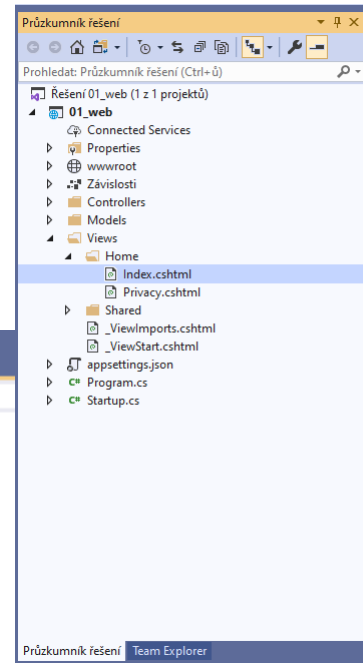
Průzkumník řešení

Prohledat: Průzkumník řešení (Ctrl+ů)

Řešení 01_web (1 z 1 projektů)
01_web
Connected Services
Properties
wwwroot
Závislosti
Controllers
Models
Views
Home
Index.cshtml
Privacy.cshtml
Shared
_ViewImports.cshtml
_ViewStart.cshtml
appsettings.json
Program.cs
Startup.cs

Průzkumník řešení
Team Explorer